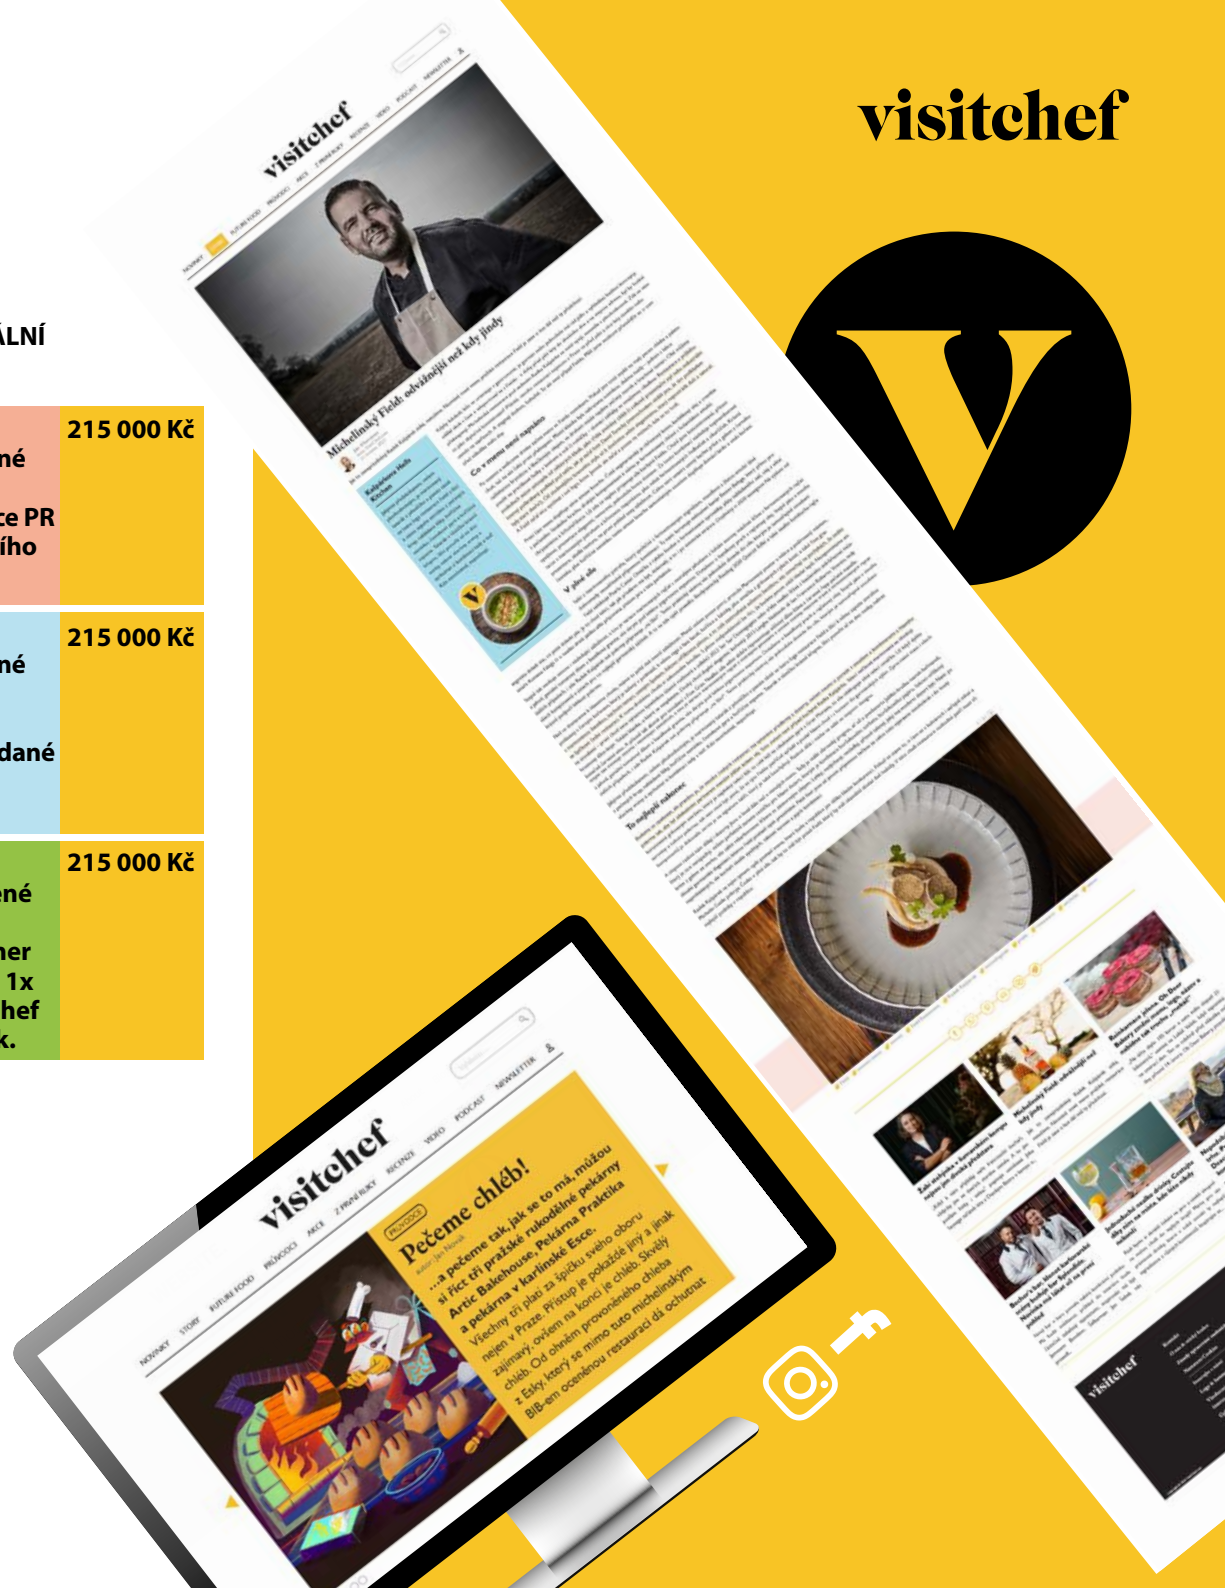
visitchef

ÁLNÍ

| né<br>ce PR<br>ího | 215 000 Kč |
|---|---|
| né<br>dané | 215 000 Kč |
| ené<br>ner<br>1x<br>hef<br>k. | 215 000 Kč |

visitchef

NOVINKY STORY FUTURE FOOD PRŮVODCI AKCE Z PRVNÍ RUKY RECENZE VIDEO PODCAST NEWSLETTER

Michelinský Field: odvážnější než kdy jindy

Co v menu není napsáno

V plné síle

To nejlepší nakonec

visitchef

NOVINKY STORY FUTURE FOOD PRŮVODCI AKCE Z PRVNÍ RUKY RECENZE VIDEO PODCAST NEWSLETTER

PRŮVODCI

Pečeme chléb!

...a pečeme tak, jak se to má, můžou si říct tři pražské rukodělné pekárny Artic Bakehouse, Pekárna Praktika a pekárna v karlínské Esce. Všechny tři platí za špičku svého oboru nejen v Praze. Přístup je pokaždé jiný a jinak zajímavý, ovšem na konci je chléb. Skvělý chléb. Od ohněm provoněného chleba z Esky, který se mimo tuto michelinským Bib-em oceněnou restauraci dá ochutnat

visitchef